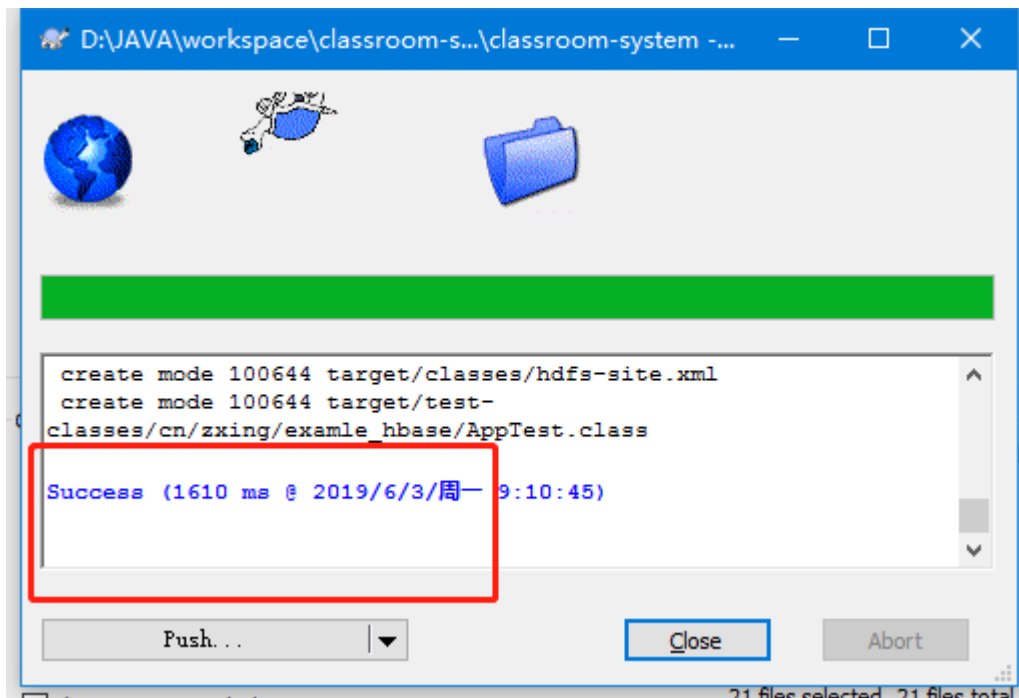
D:\JAVA\workspace\classroom-s...\classroom-system -...

create mode 100644 target/classes/hdfs-site.xml
create mode 100644 target/test-classes/cn/zxing/examle_hbase/AppTest.class

Success (1610 ms @ 2019/6/3/周一 9:10:45)

Push...

Close

Abort

21 files selected, 21 files total